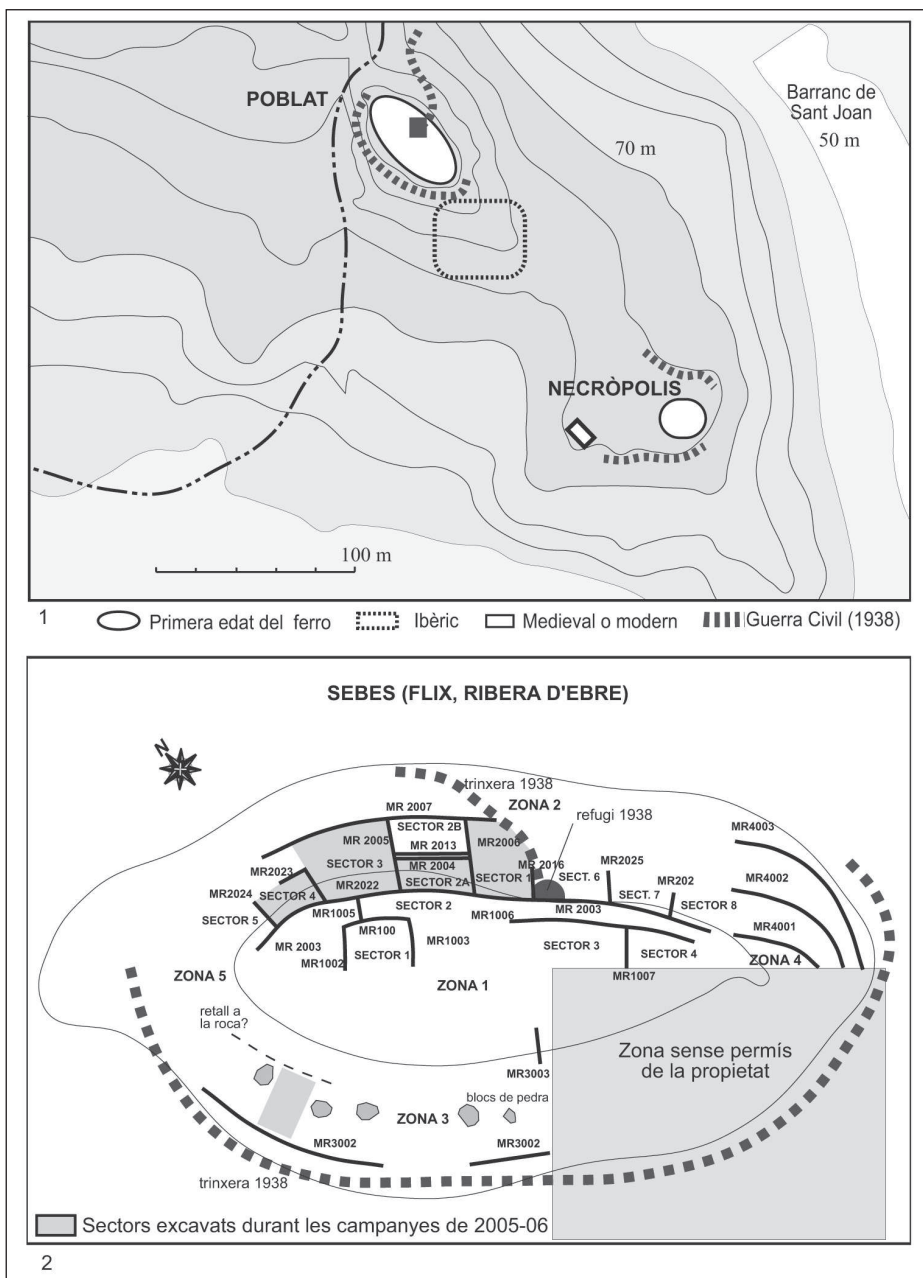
POBLAT

Barranc de Sant Joan
50 m

70 m

NECRÒPOLIS

100 m

1 Primera edat del ferro Ibèric Medieval o modern Guerra Civil (1938)

SEBES (FLIX, RIBERA D'EBRE)

N

trinxera 1938
ZONA 2
refugi 1938
MR 2007
SECTOR 2B
MR 2005
MR 2013
MR 2006
SECTOR 3
MR 2004
MR 2016
MR2025
MR4003
MR2023
SECT. 6
MR 2022
SECTOR 2A
SECTOR 1
MR202
MR4002
MR2024
SECTOR 4
SECT. 7
SECTOR 8
SECTOR 5
MR1005
SECTOR 2
MR1006
MR 2003
MR4001
MR 2003
MR100
MR1003
SECTOR 3
SECTOR 4
MR1002
SECTOR 1
ZONA 4
ZONA 5
ZONA 1
MR1007
retall a la roca?
MR3003
Zona sense permís de la propietat
blocs de pedra
ZONA 3
MR3002
MR3002
trinxera 1938

Sectors excavats durant les campanyes de 2005-06

2